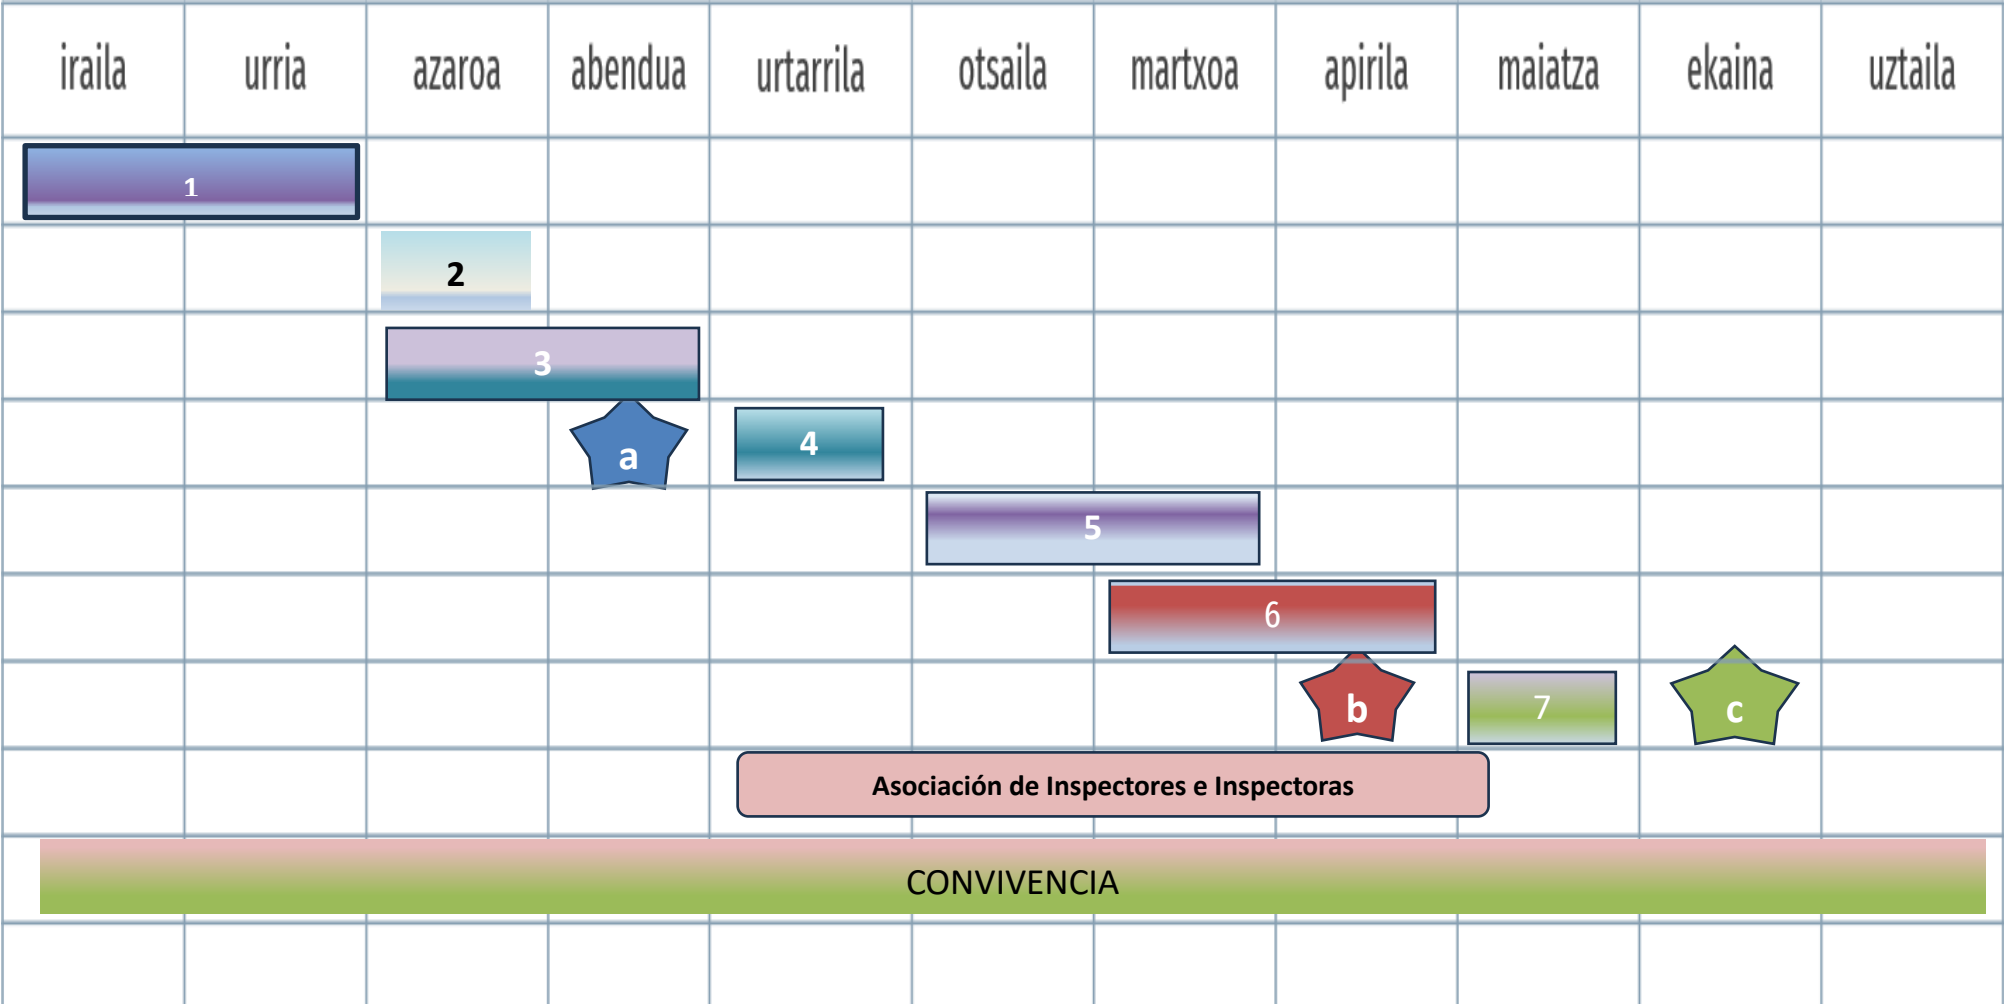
| iraila | urria | azaroa | abendua | urtarrila | otsaila | martxoa | apirila | maiatza | ekaina | uztaila |
|---|---|---|---|---|---|---|---|---|---|---|

1

2

3

a

4

5

6

b

7

c

Asociación de Inspectores e Inspectoras

CONVIVENCIA